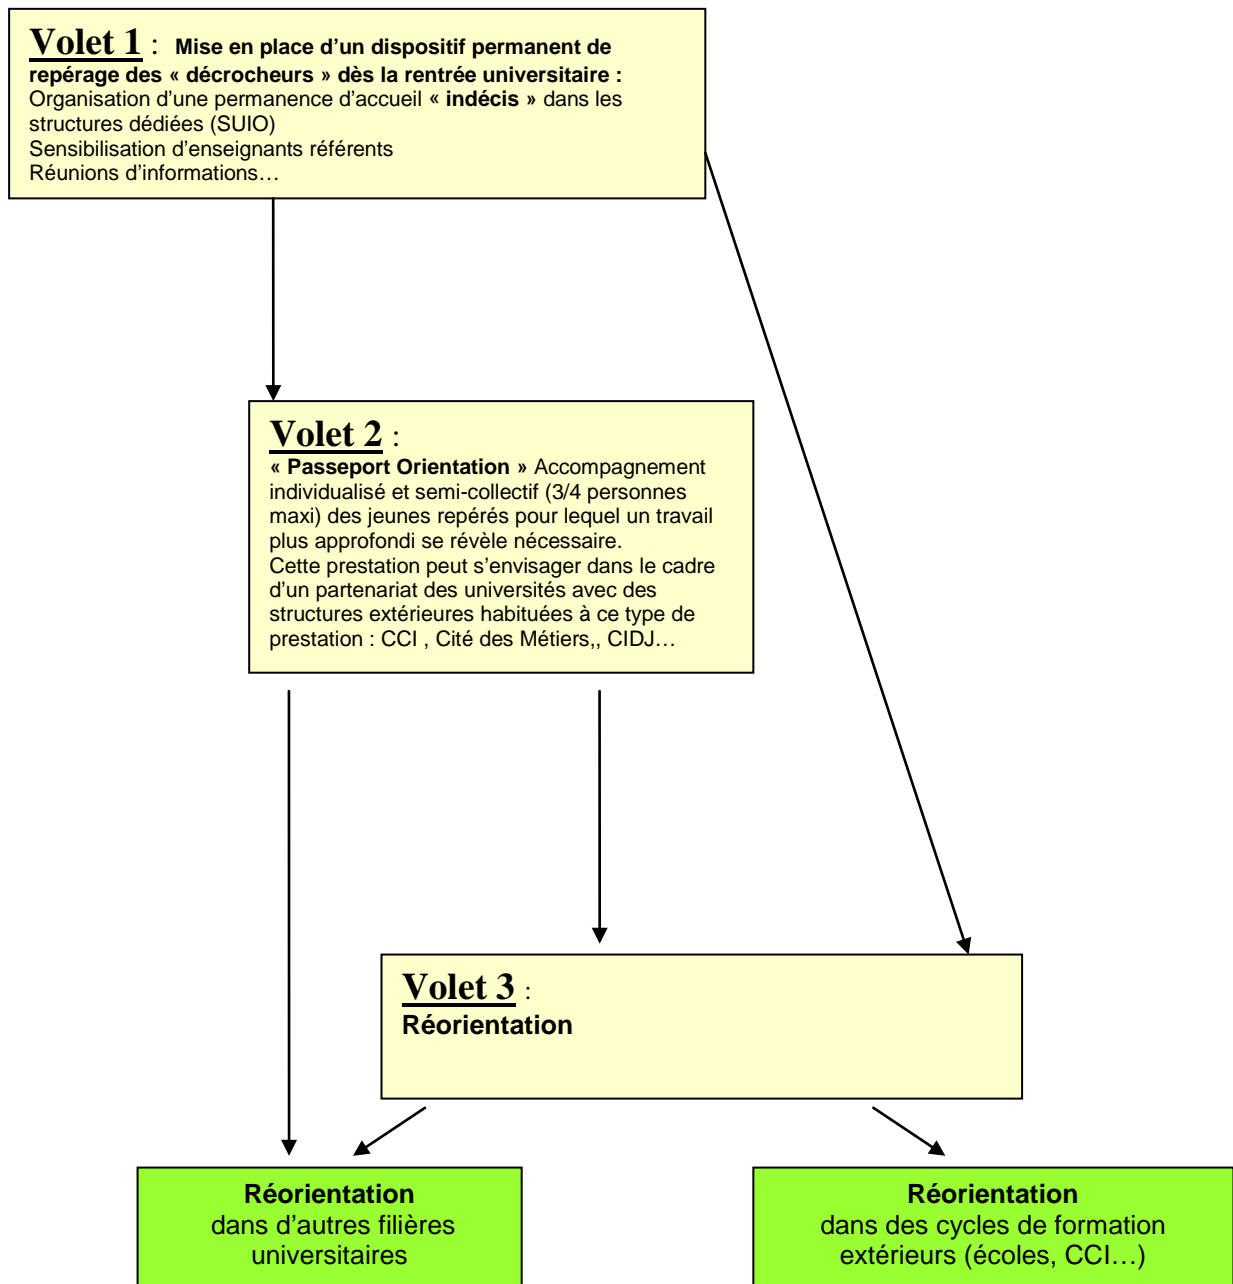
Volet 1 : Mise en place d'un dispositif permanent de repérage des « décrocheurs » dès la rentrée universitaire :
Organisation d'une permanence d'accueil « indécis » dans les structures dédiées (SUIO)
Sensibilisation d'enseignants référents
Réunions d'informations…

Volet 2 :
« Passeport Orientation » Accompagnement individualisé et semi-collectif (3/4 personnes maxi) des jeunes repérés pour lequel un travail plus approfondi se révèle nécessaire.
Cette prestation peut s'envisager dans le cadre d'un partenariat des universités avec des structures extérieures habituées à ce type de prestation : CCI , Cité des Métiers,, CIDJ…

Volet 3 :
Réorientation

Réorientation
dans d'autres filières universitaires

Réorientation
dans des cycles de formation extérieurs (écoles, CCI…)